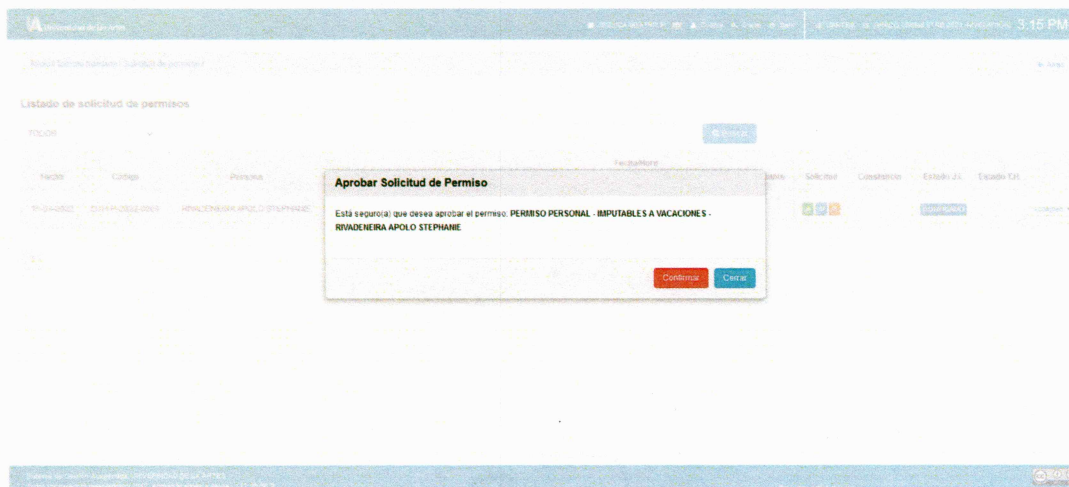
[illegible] 3:15 PM

Listado de solicitud de permisos

TODOS

Aprobar Solicitud de Permiso

Está seguro(a) que desea aprobar el permiso: PERMISO PERSONAL - IMPUTABLES A VACACIONES - RIVADENEIRA APOLO STEPHANIE

Confirmar Cerrar

Solicitud Constancia Estado JU Estado Ext.

RIVADENEIRA APOLO STEPHANIE